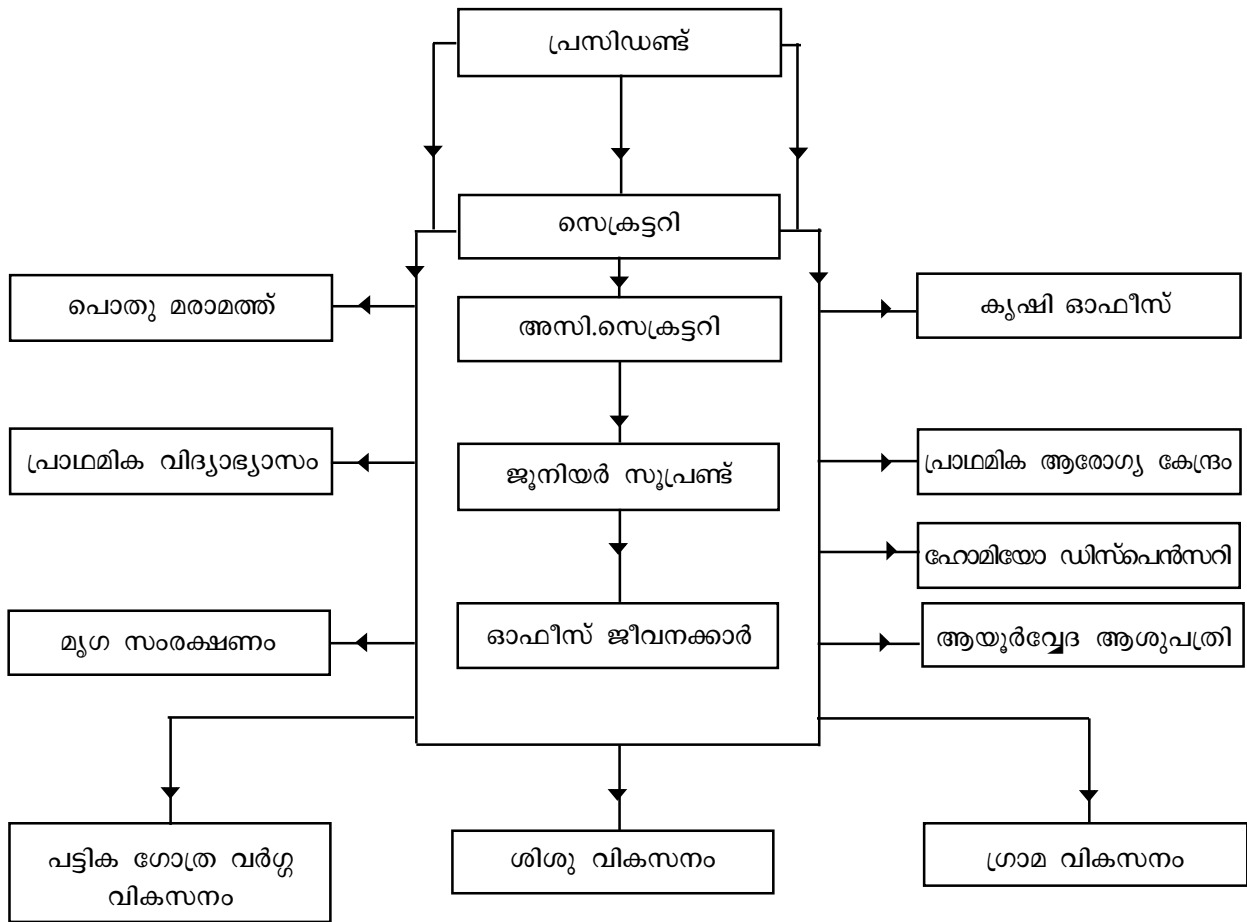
പ്രസിഡണ്ട്

സെക്രട്ടറി

പൊതു മരാമത്ത്

അസി.സെക്രട്ടറി

കൃഷി ഓഫീസ്

പ്രാഥമിക വിദ്യാഭ്യാസം

ജൂനിയർ സൂപ്രണ്ട്

പ്രാഥമിക ആരോഗ്യ കേന്ദ്രം

ഹോമിയോ ഡിസ്പെൻസറി

മൃഗ സംരക്ഷണം

ഓഫീസ് ജീവനക്കാർ

ആയുർവ്വേദ ആശുപത്രി

പട്ടിക ഗോത്ര വർഗ്ഗ വികസനം

ശിശു വികസനം

ഗ്രാമ വികസനം